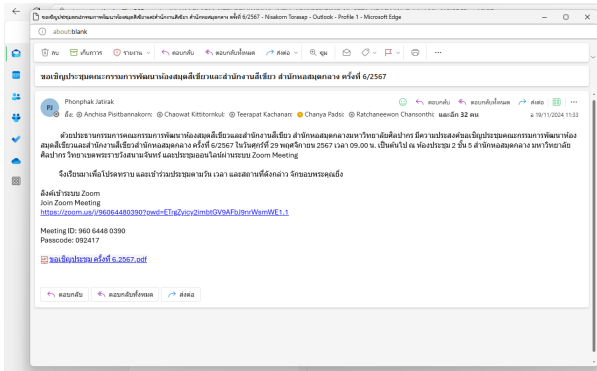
ขอเชิญประชุมคณะกรรมการพัฒนาห้องสมุดสีเขียวและสำนักงานสีเขียว สำนักหอสมุดกลาง ครั้งที่ 6/2567 - Nisakorn Tonasap - Outlook - Profile 1 - Microsoft Edge

about:blank

ลบ | เก็บถาวร | รายงาน | ตอบกลับ | ตอบกลับทั้งหมด | ส่งต่อ | ซูม | ...

ขอเชิญประชุมคณะกรรมการพัฒนาห้องสมุดสีเขียวและสำนักงานสีเขียว สำนักหอสมุดกลาง ครั้งที่ 6/2567

PJ

Phonphak Jatirak

ถึง: Anchisa Psitbannakorn; Chaowat Kittitornkul; Teerapat Kachanan; Chanya Padsi; Ratchaneewon Chansonthi; และอีก 32 คน

ตอบกลับ | ตอบกลับทั้งหมด | ส่งต่อ

อ. 19/11/2024 11:33

ด้วยประธานกรรมการคณะกรรมการพัฒนาห้องสมุดสีเขียวและสำนักงานสีเขียว สำนักหอสมุดกลางมหาวิทยาลัยศิลปากร มีความประสงค์ขอเชิญประชุมคณะกรรมการพัฒนาห้องสมุดสีเขียวและสำนักงานสีเขียวสำนักหอสมุดกลาง ครั้งที่ 6/2567 ในวันศุกร์ที่ 29 พฤศจิกายน 2567 เวลา 09.00 น. เป็นต้นไป ณ ห้องประชุม 2 ชั้น 5 สำนักหอสมุดกลาง มหาวิทยาลัยศิลปากร วิทยาเขตพระราชวังสนามจันทร์ และประชุมออนไลน์ผ่านระบบ Zoom Meeting

จึงเรียนมาเพื่อโปรดทราบ และเข้าร่วมประชุมตามวัน เวลา และสถานที่ดังกล่าว จักขอบพระคุณยิ่ง

ลิงค์เข้าระบบ Zoom
Join Zoom Meeting
https://zoom.us/j/96064480390?pwd=ETrgZyicy2lmbtGV9AFbJ9nrWsmWE1.1

Meeting ID: 960 6448 0390
Passcode: 092417

ขอเชิญประชุม ครั้งที่ 6.2567.pdf

ตอบกลับ | ตอบกลับทั้งหมด | ส่งต่อ